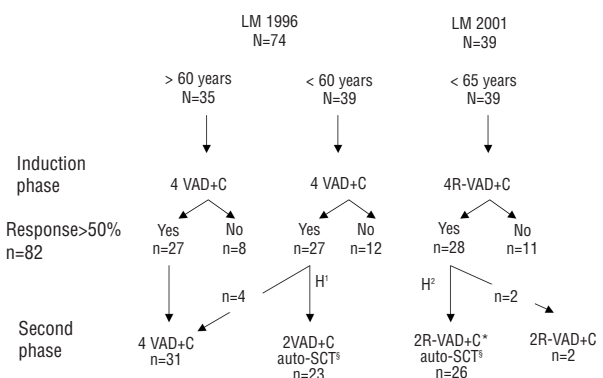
LM 1996
N=74

LM 2001
N=39

> 60 years
N=35

< 60 years
N=39

< 65 years
N=39

Induction phase

4 VAD+C

4 VAD+C

4R-VAD+C

Response>50%
n=82

Yes
n=27

No
n=8

Yes
n=27

No
n=12

Yes
n=28

No
n=11

n=4

$H^1$

$H^2$

n=2

Second phase

4 VAD+C
n=31

2VAD+C
auto-SCT§
n=23

2R-VAD+C*
auto-SCT§
n=26

2R-VAD+C
n=2